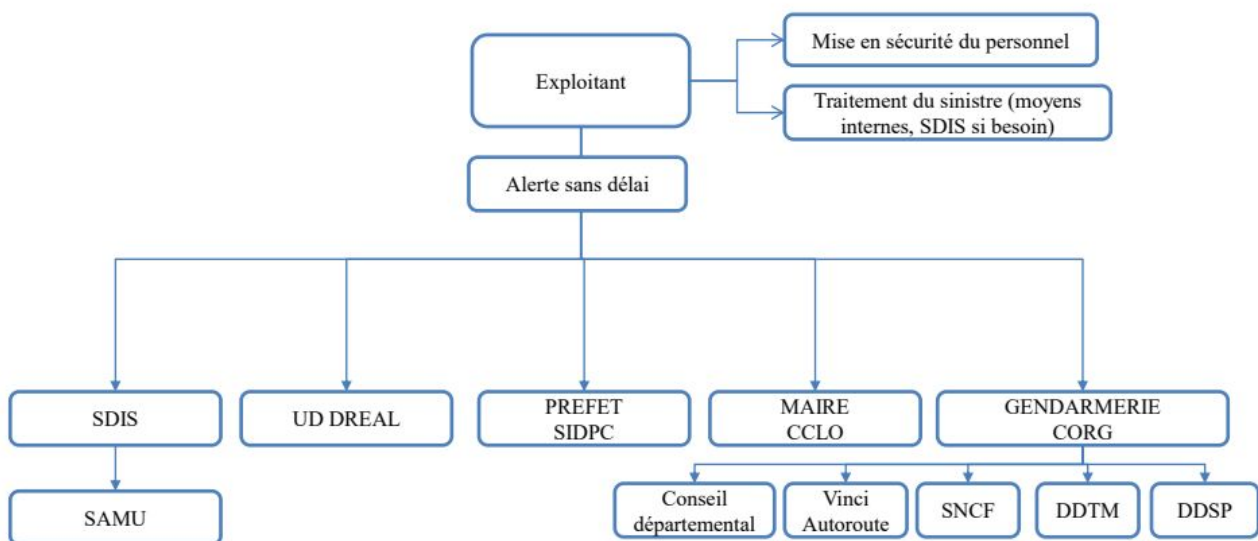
Exploitant

Mise en sécurité du personnel

Traitement du sinistre (moyens internes, SDIS si besoin)

Alerte sans délai

SDIS

UD DREAL

PREFET
SIDPC

MAIRE
CCLO

GENDARMERIE
CORG

SAMU

Conseil départemental

Vinci Autoroute

SNCF

DDTM

DDSP